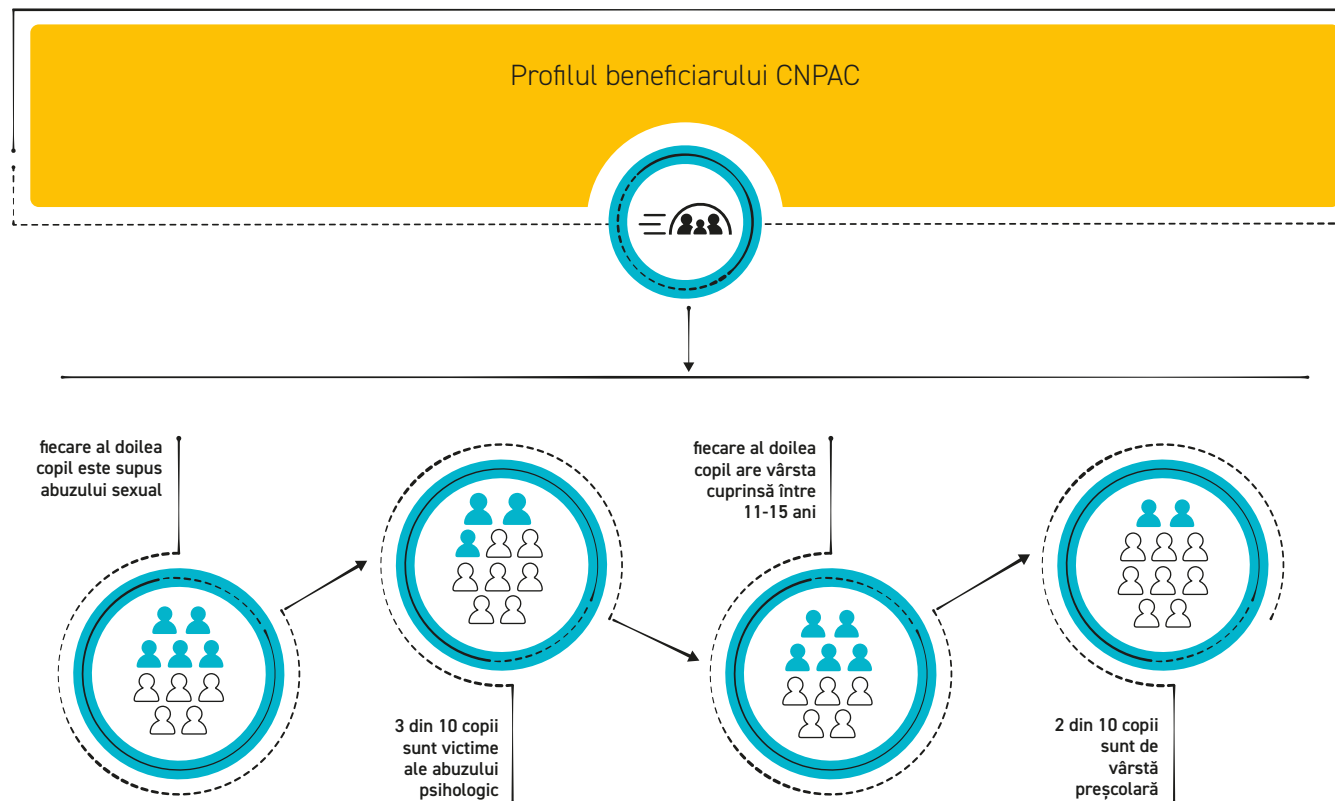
Profilul beneficiarului CNPAC

fiecare al doilea copil este supus abuzului sexual

3 din 10 copii sunt victime ale abuzului psihologic

fiecare al doilea copil are vârsta cuprinsă între 11-15 ani

2 din 10 copii sunt de vârstă preşcolară